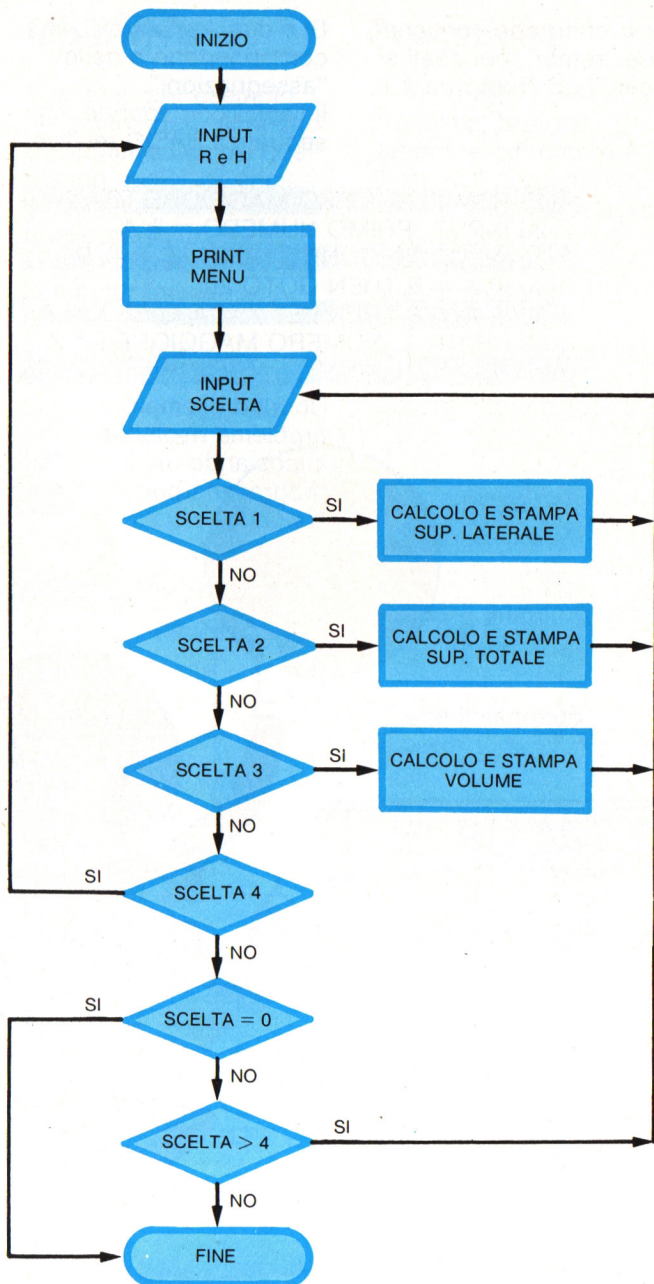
INIZIO

INPUT
R e H

PRINT
MENU

INPUT
SCELTA

SCELTA 1

SI

CALCOLO E STAMPA
SUP. LATERALE

NO

SCELTA 2

SI

CALCOLO E STAMPA
SUP. TOTALE

NO

SCELTA 3

SI

CALCOLO E STAMPA
VOLUME

NO

SI

SCELTA 4

NO

SI

SCELTA = 0

NO

SCELTA > 4

SI

NO

FINE